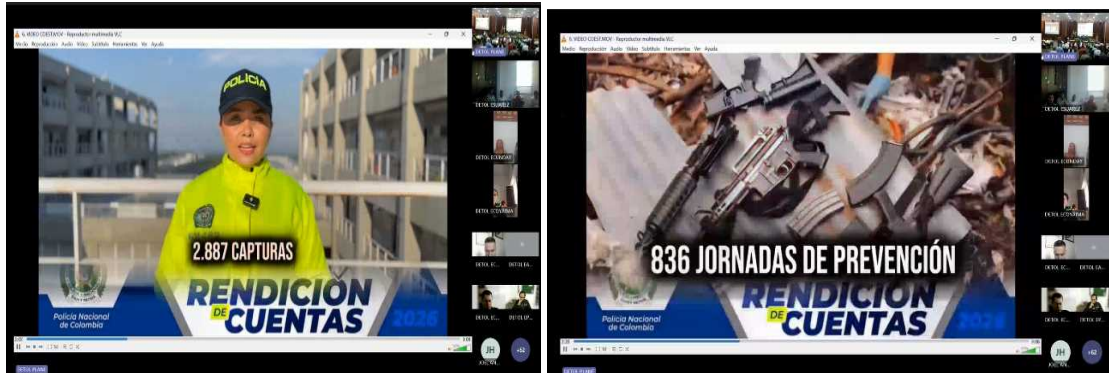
6. VIDEO COESTA.MOV - Reproductor multimedia VLC
Medio Reproducción Audio Vídeo Subtítulo Herramientas Ver Ayuda

POLICIA

2.887 CAPTURAS

RENDICIÓN DE CUENTAS
Policía Nacional de Colombia

DETOL PLANE
DETOL CSUAREZ
DETOL ECUNDAY
DETOL ECOVERMA
DETOL EC... DETOL EA...
DETOL EC... DETOL EP...

JH
+62

6. VIDEO COESTA.MOV - Reproductor multimedia VLC
Medio Reproducción Audio Vídeo Subtítulo Herramientas Ver Ayuda

836 JORNADAS DE PREVENCIÓN

RENDICIÓN DE CUENTAS
Policía Nacional de Colombia

DETOL PLANE
DETOL CSUAREZ
DETOL ECUNDAY
DETOL ECOVERMA
DETOL EC... DETOL EA...
DETOL EC... DETOL EP...

JH
+62